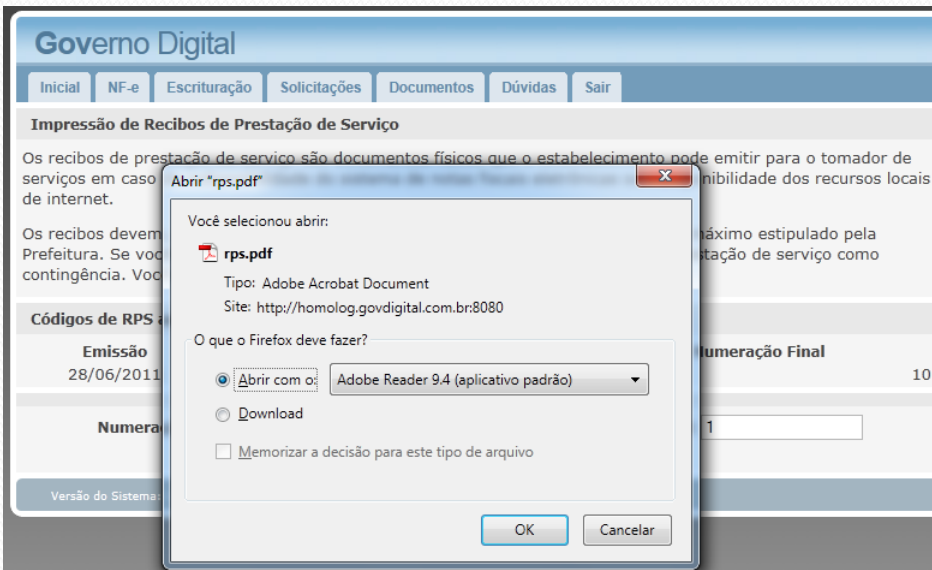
Governo Digital

Inicial NF-e Escrituração Solicitações Documentos Dúvidas Sair

Impressão de Recibos de Prestação de Serviço

Os recibos de prestação de serviço são documentos físicos que o estabelecimento pode emitir para o tomador de serviços em caso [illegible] nibilidade dos recursos locais de internet.

Os recibos devem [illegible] áximo estipulado pela Prefeitura. Se voc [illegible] stação de serviço como contingência. Voc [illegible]

Códigos de RPS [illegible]

Emissão
28/06/2011

Numeração Final
10

Numera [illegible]

1

Versão do Sistema: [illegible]

Abrir "rps.pdf"

Você selecionou abrir:

rps.pdf

Tipo: Adobe Acrobat Document
Site: http://homolog.govdigital.com.br:8080

O que o Firefox deve fazer?

Abrir com o: Adobe Reader 9.4 (aplicativo padrão)

Download

Memorizar a decisão para este tipo de arquivo

OK Cancelar